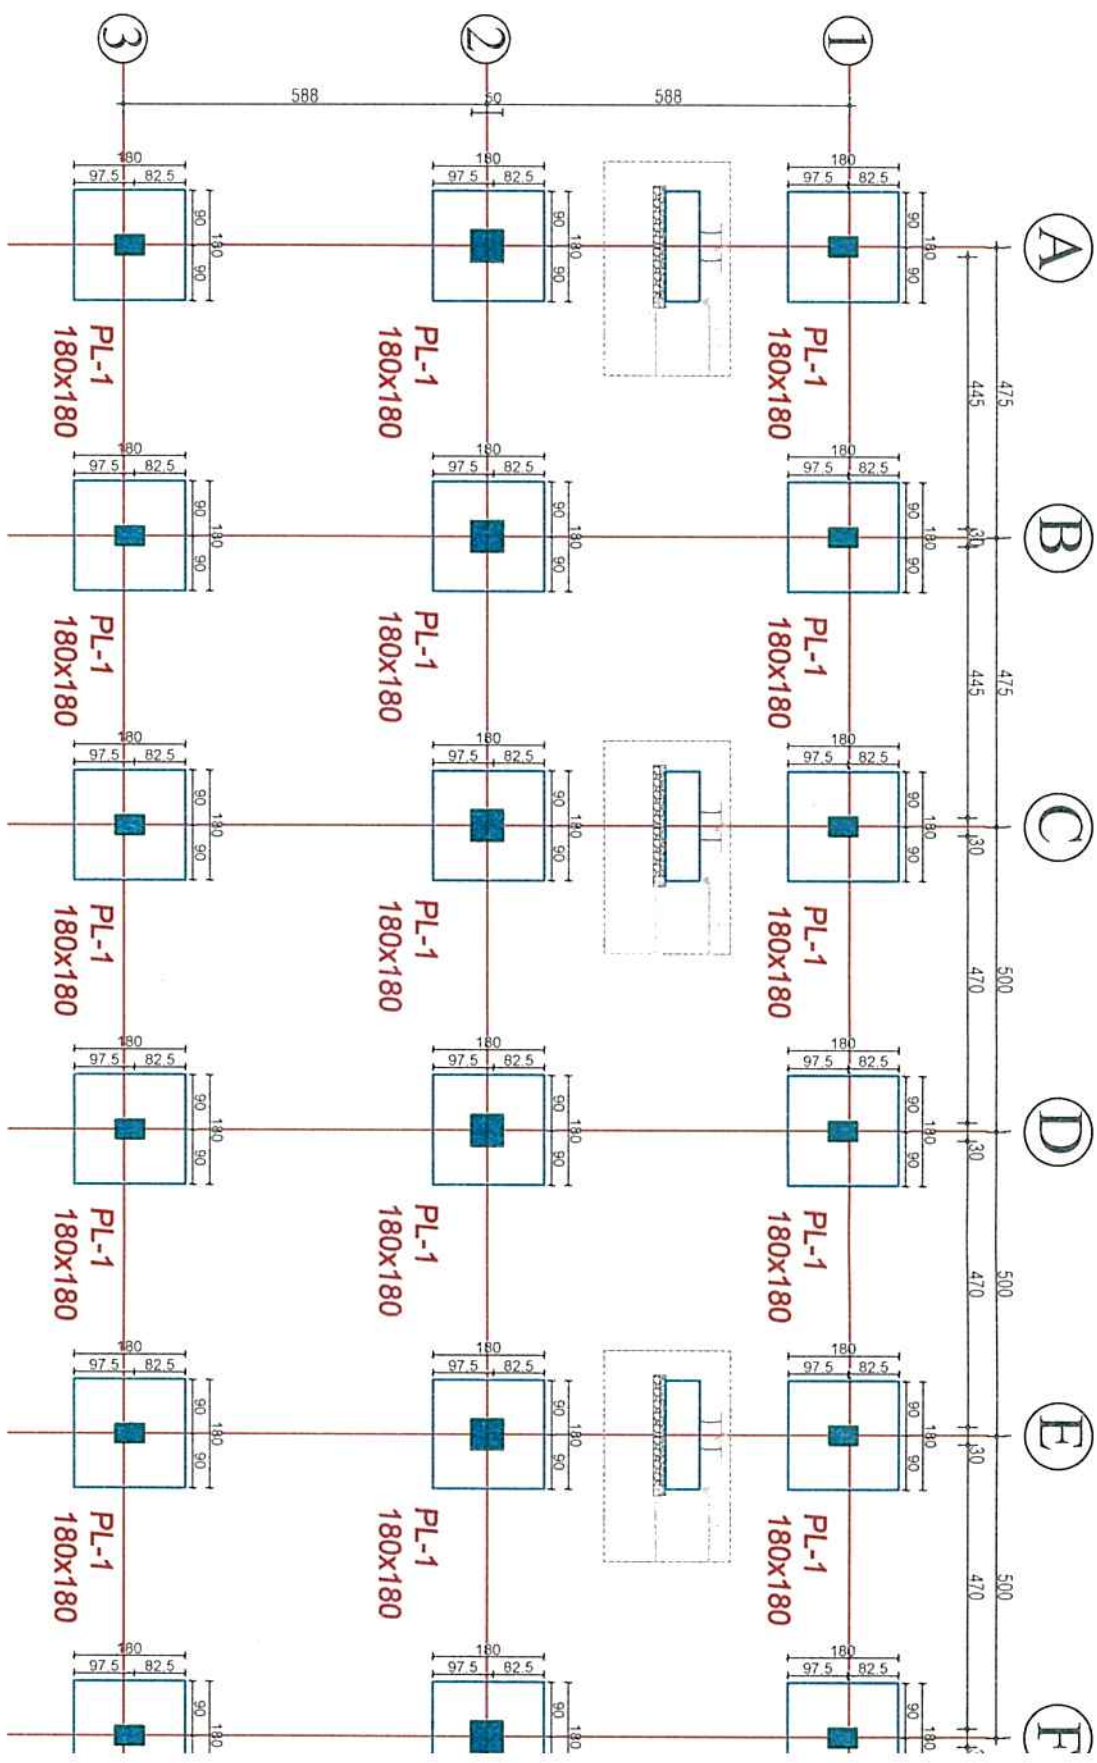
3
2
1
588
50
588
A
B
C
D
E
F
475
445
30
475
445
30
500
470
30
500
470
30
500
470
180
97.5
82.5
90
180
90
PL-1
180x180
PL-1
180x180
PL-1
180x180
PL-1
180x180
PL-1
180x180
PL-1
180x180
PL-1
180x180
PL-1
180x180
PL-1
180x180
PL-1
180x180
PL-1
180x180
PL-1
180x180
PL-1
180x180
PL-1
180x180
PL-1
180x180